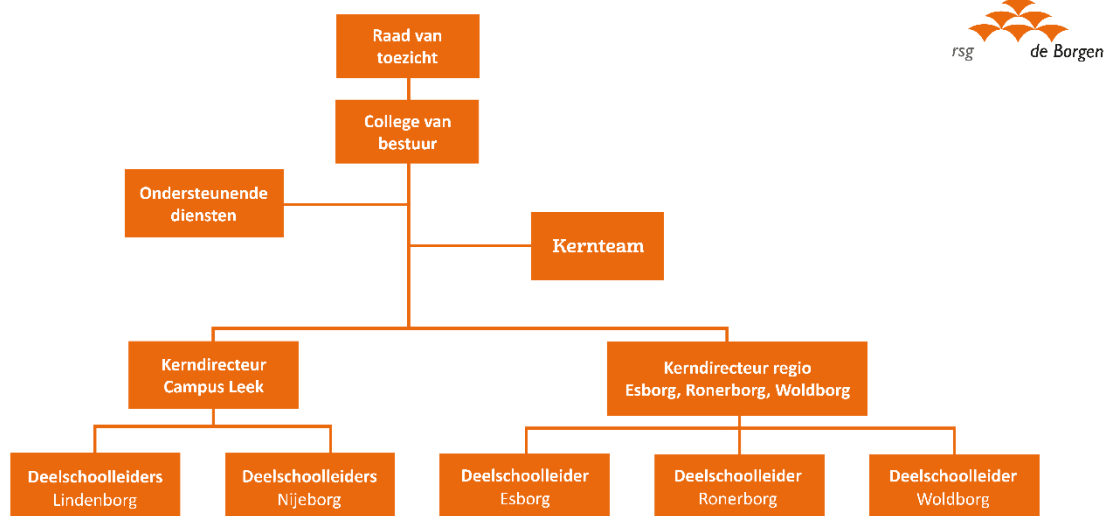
rsg de Borgen

Raad van toezicht

College van bestuur

Ondersteunende diensten

Kernteam

Kerndirecteur Campus Leek

Kerndirecteur regio Esborg, Ronerborg, Woldborg

Deelschoolleiders Lindenborg

Deelschoolleiders Nijeborg

Deelschoolleider Esborg

Deelschoolleider Ronerborg

Deelschoolleider Woldborg